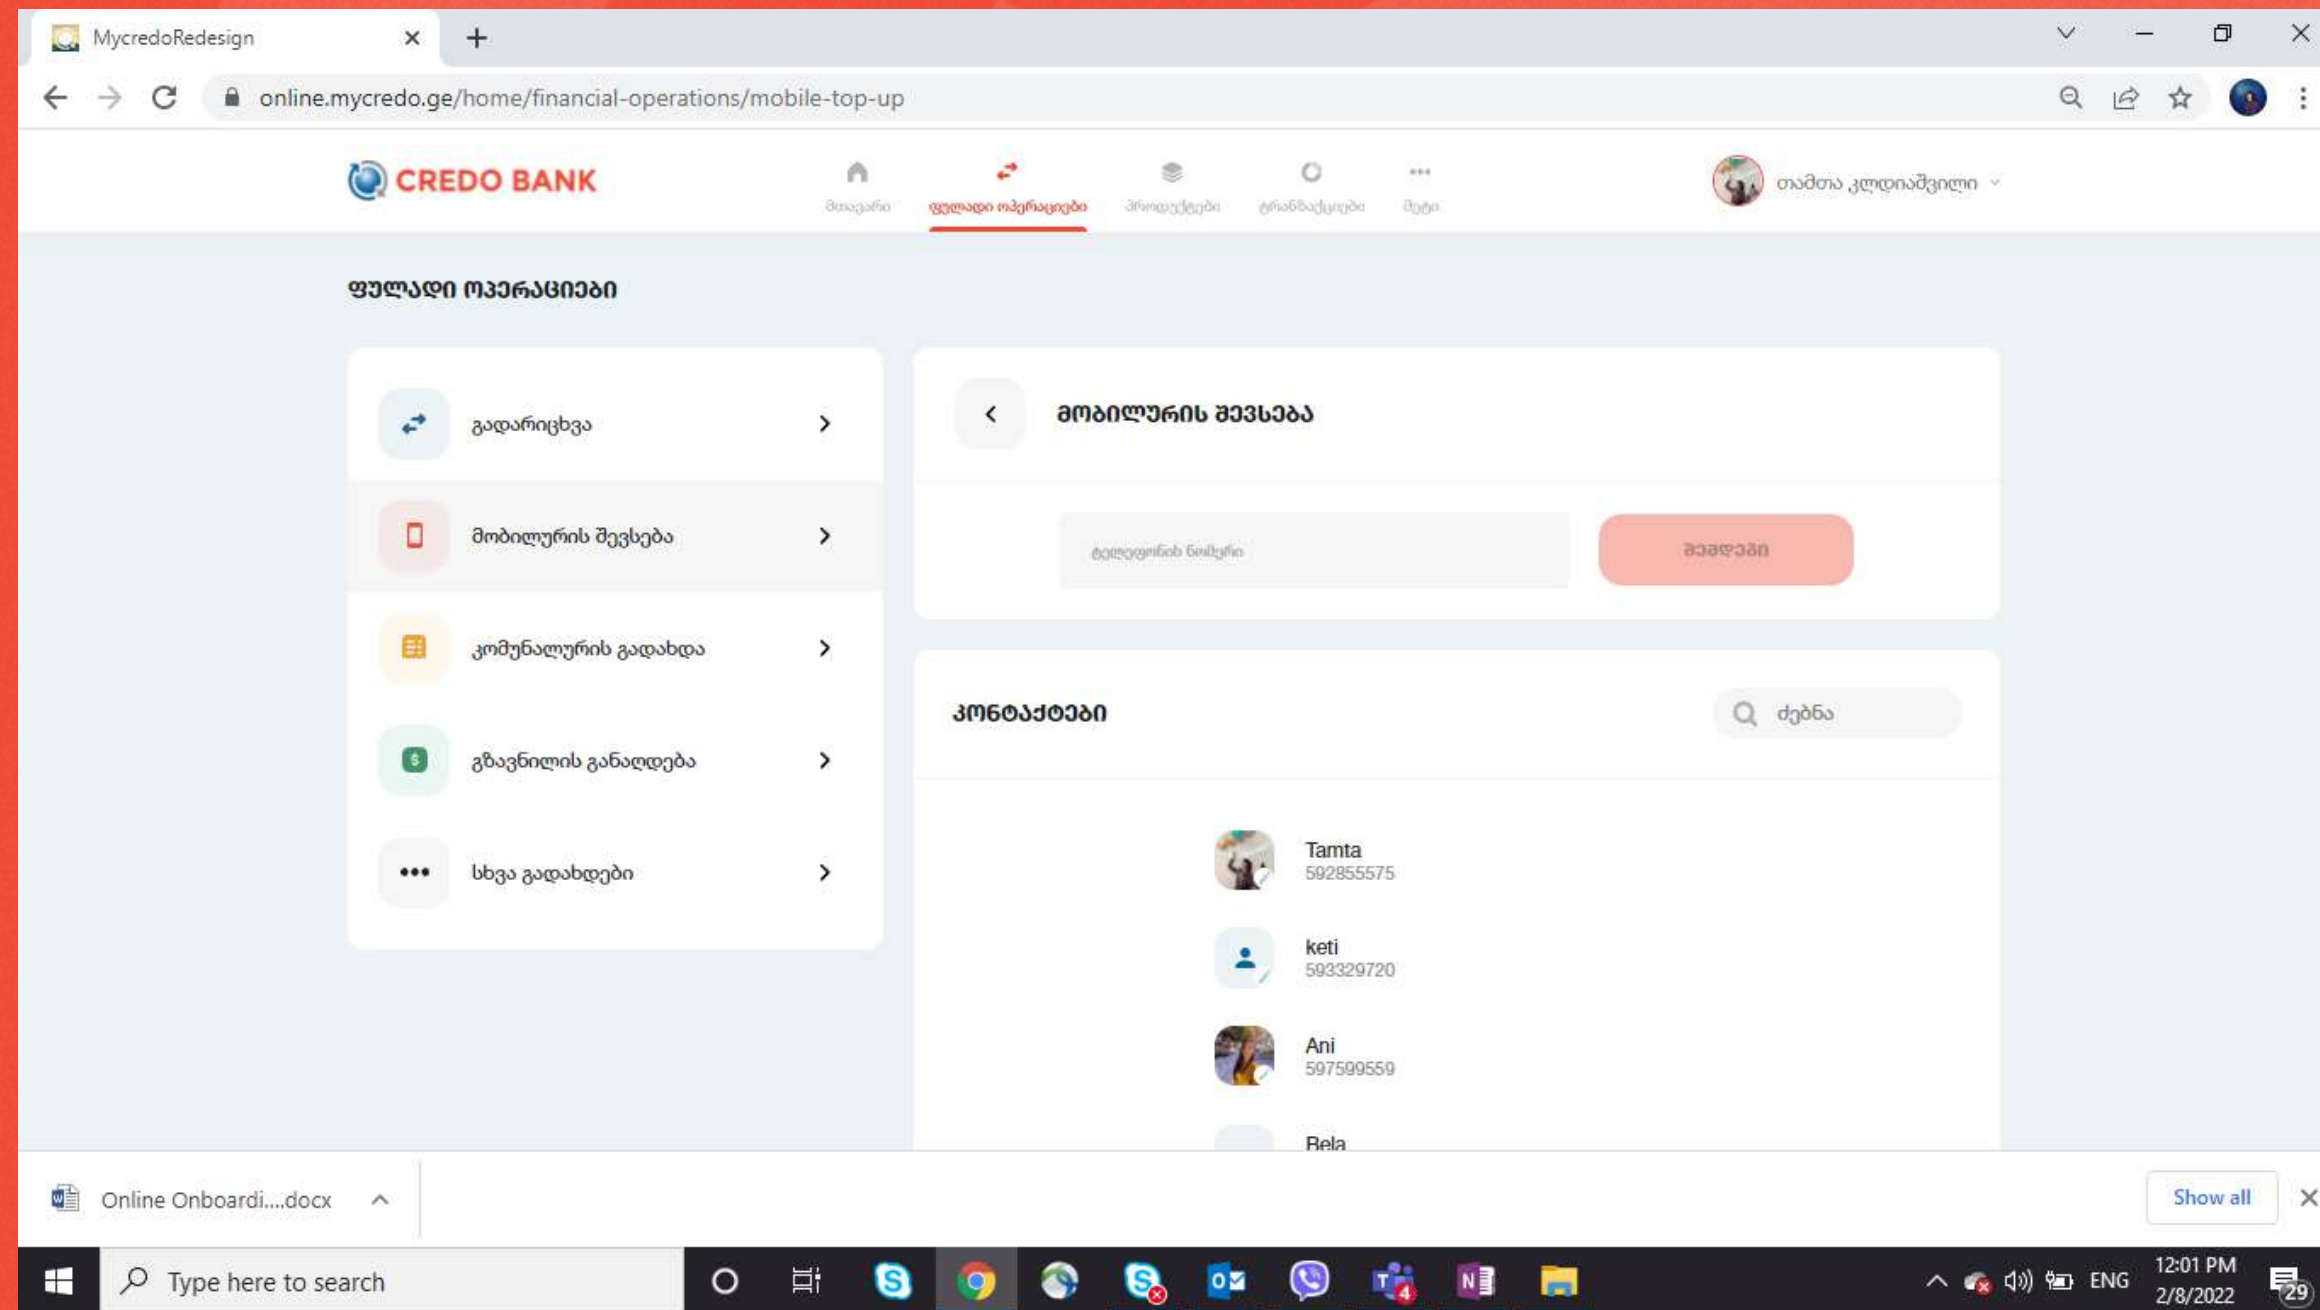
MycredoRedesign

online.mycredo.ge/home/financial-operations/mobile-top-up

CREDO BANK

მთავარი
ფულადი ოპერაციები
პროდუქტები
ტრანზაქციები
მეტი

თამთა კლდიაშვილი

ფულადი ოპერაციები

გადარიცხვა

მობილურის შევსება

კომუნალურის გადახდა

გზავნილის განაღდება

სხვა გადახდები

მობილურის შევსება

ტელეფონის ნომერი

შემდეგი

კონტაქტები

ძებნა

Tamta
592855575

keti
593329720

Ani
597599559

Bela

Online Onboardi....docx

Show all

Type here to search

ENG

12:01 PM
2/8/2022

29